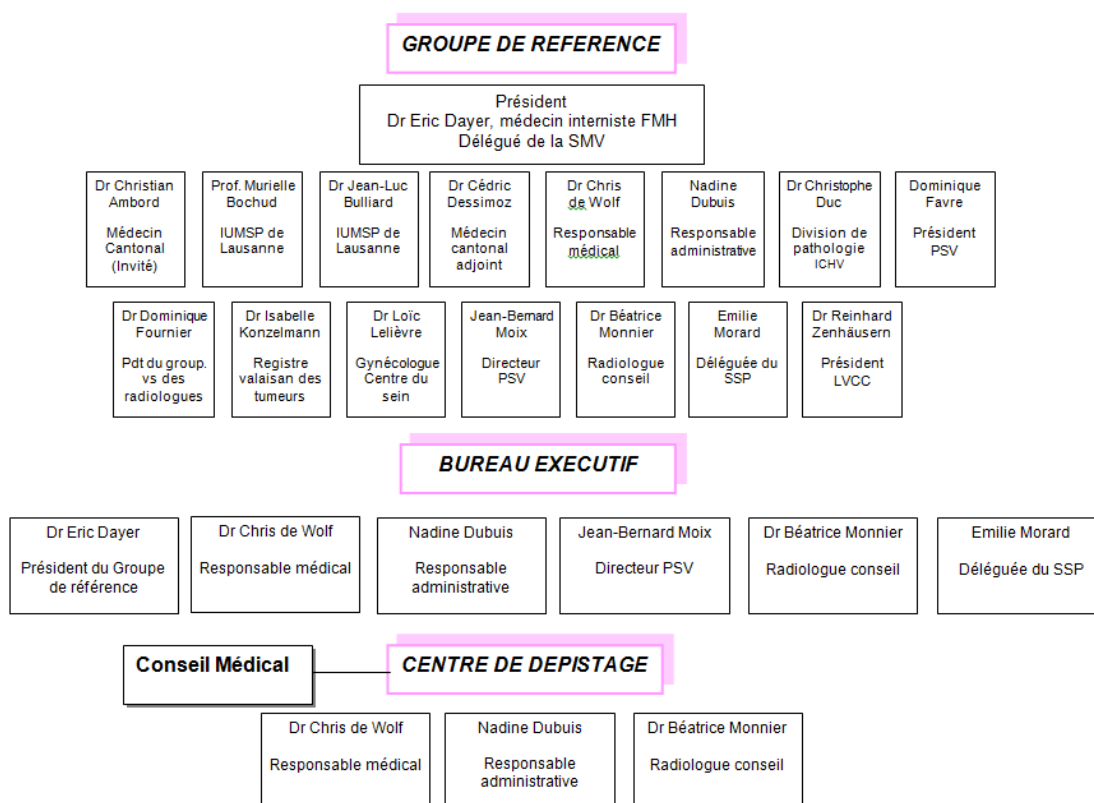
GROUPE DE REFERENCE

Président
Dr Eric Dayer, médecin interniste FMH
Délégué de la SMV

Dr Christian Ambord

Médecin Cantonal (Invité)

Prof. Murielle Bochud

IUMSP de Lausanne

Dr Jean-Luc Bulliard

IUMSP de Lausanne

Dr Cédric Dessimoz

Médecin cantonal adjoint

Dr Chris de Wolf

Responsable médical

Nadine Dubuis

Responsable administrative

Dr Christophe Duc

Division de pathologie ICHV

Dominique Favre

Président PSV

Dr Dominique Fournier

Pdt du group. vs des radiologues

Dr Isabelle Konzelmann

Registre valaisan des tumeurs

Dr Loïc Lelièvre

Gynécologue Centre du sein

Jean-Bernard Moix

Directeur PSV

Dr Béatrice Monnier

Radiologue conseil

Emilie Morard

Déléguée du SSP

Dr Reinhard Zenhäusern

Président LVCC

BUREAU EXECUTIF

Dr Eric Dayer

Président du Groupe de référence

Dr Chris de Wolf

Responsable médical

Nadine Dubuis

Responsable administrative

Jean-Bernard Moix

Directeur PSV

Dr Béatrice Monnier

Radiologue conseil

Emilie Morard

Déléguée du SSP

Conseil Médical

CENTRE DE DEPISTAGE

Dr Chris de Wolf

Responsable médical

Nadine Dubuis

Responsable administrative

Dr Béatrice Monnier

Radiologue conseil